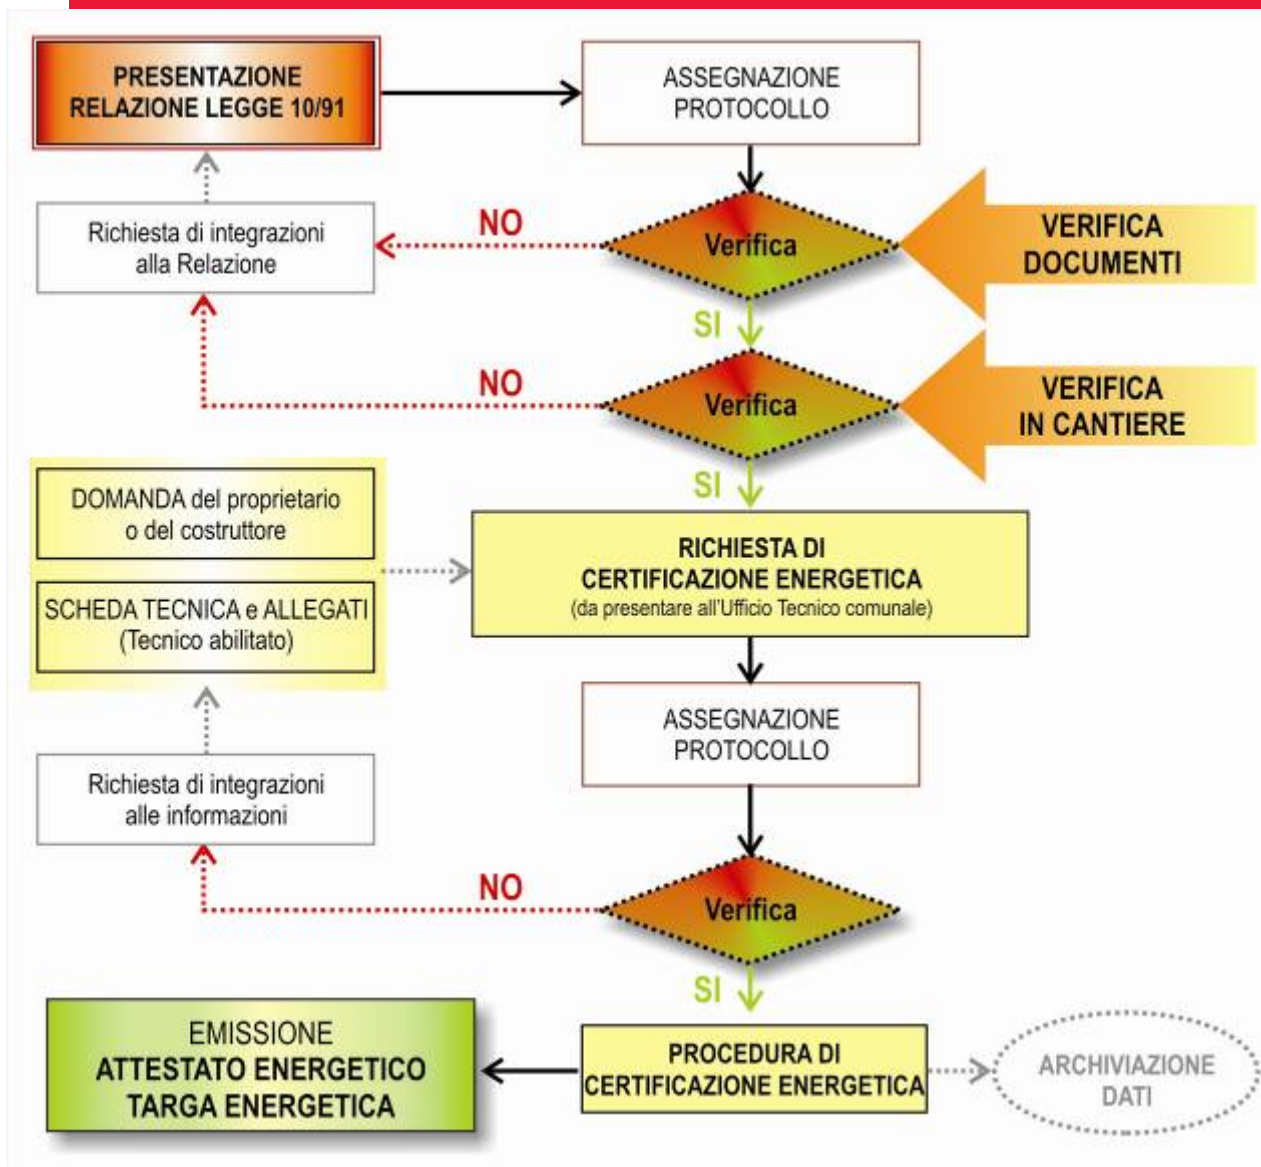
PRESENTAZIONE RELAZIONE LEGGE 10/91

ASSEGNAZIONE PROTOCOLLO

Richiesta di integrazioni alla Relazione

NO

Verifica

VERIFICA DOCUMENTI

SI

NO

Verifica

VERIFICA IN CANTIERE

SI

DOMANDA del proprietario o del costruttore

SCHEDA TECNICA e ALLEGATI (Tecnico abilitato)

RICHIESTA DI CERTIFICAZIONE ENERGETICA (da presentare all'Ufficio Tecnico comunale)

ASSEGNAZIONE PROTOCOLLO

Richiesta di integrazioni alle informazioni

NO

Verifica

SI

EMISSIONE ATTESTATO ENERGETICO TARGA ENERGETICA

PROCEDURA DI CERTIFICAZIONE ENERGETICA

ARCHIVIAZIONE DATI